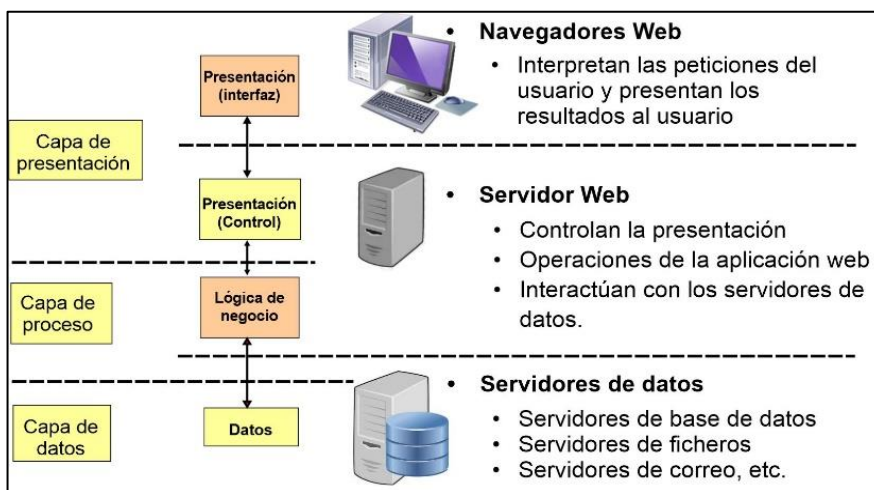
Presentación (interfaz)

• Navegadores Web
• Interpretan las peticiones del usuario y presentan los resultados al usuario

Capa de presentación

Presentación (Control)

• Servidor Web
• Controlan la presentación
• Operaciones de la aplicación web
• Interactúan con los servidores de datos.

Capa de proceso

Lógica de negocio

• Servidores de datos
• Servidores de base de datos
• Servidores de ficheros
• Servidores de correo, etc.

Capa de datos

Datos